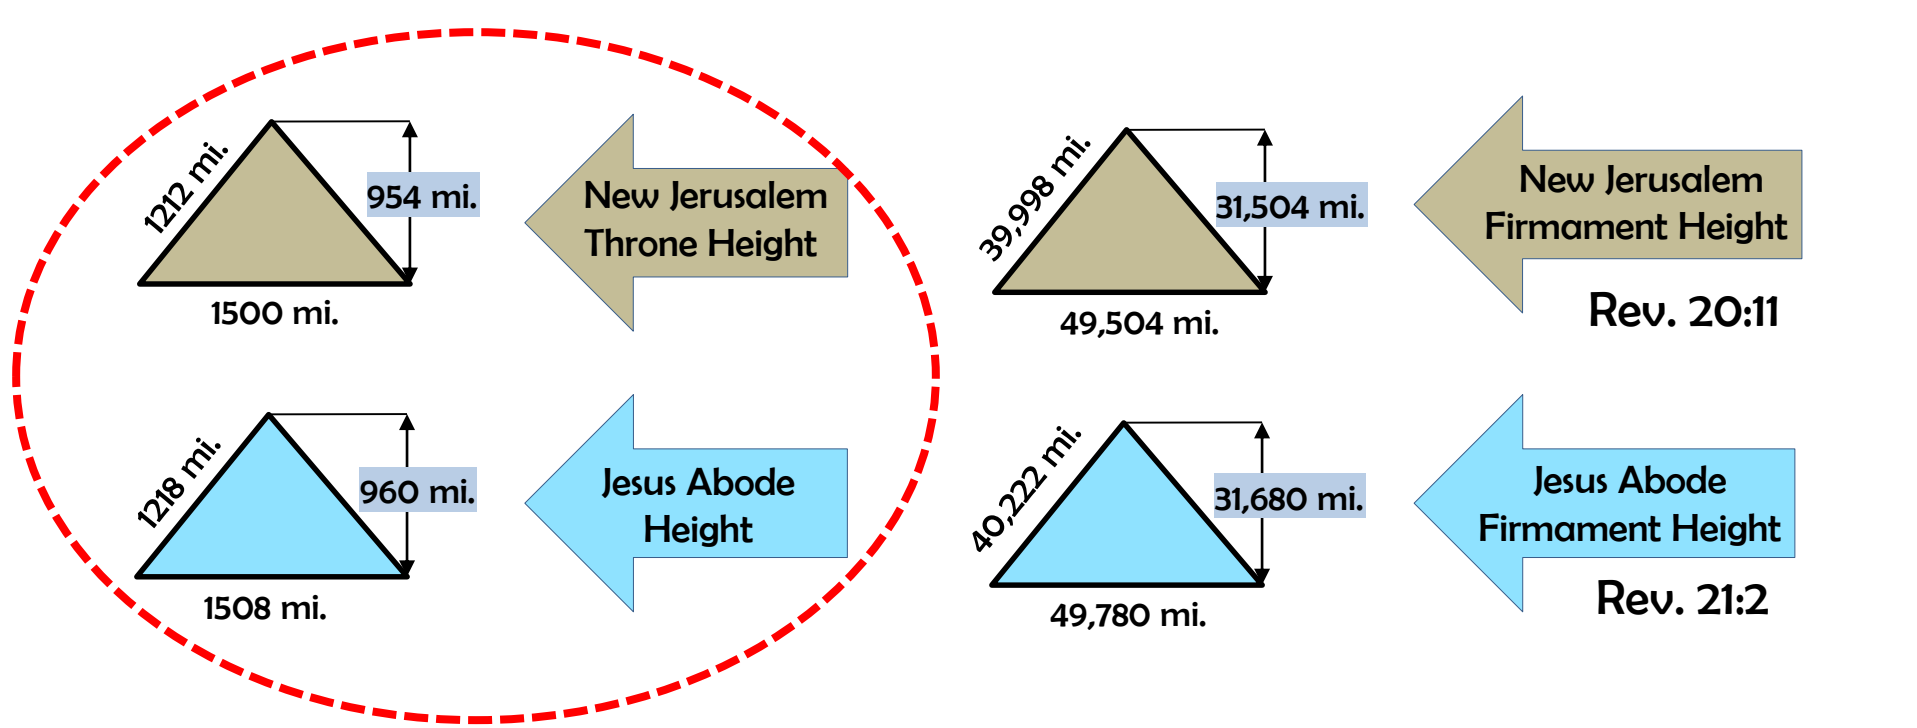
1212 mi.
954 mi.
1500 mi.
New Jerusalem Throne Height

39,998 mi.
31,504 mi.
49,504 mi.
New Jerusalem Firmament Height
Rev. 20:11

1218 mi.
960 mi.
1508 mi.
Jesus Abode Height

40,222 mi.
31,680 mi.
49,780 mi.
Jesus Abode Firmament Height
Rev. 21:2